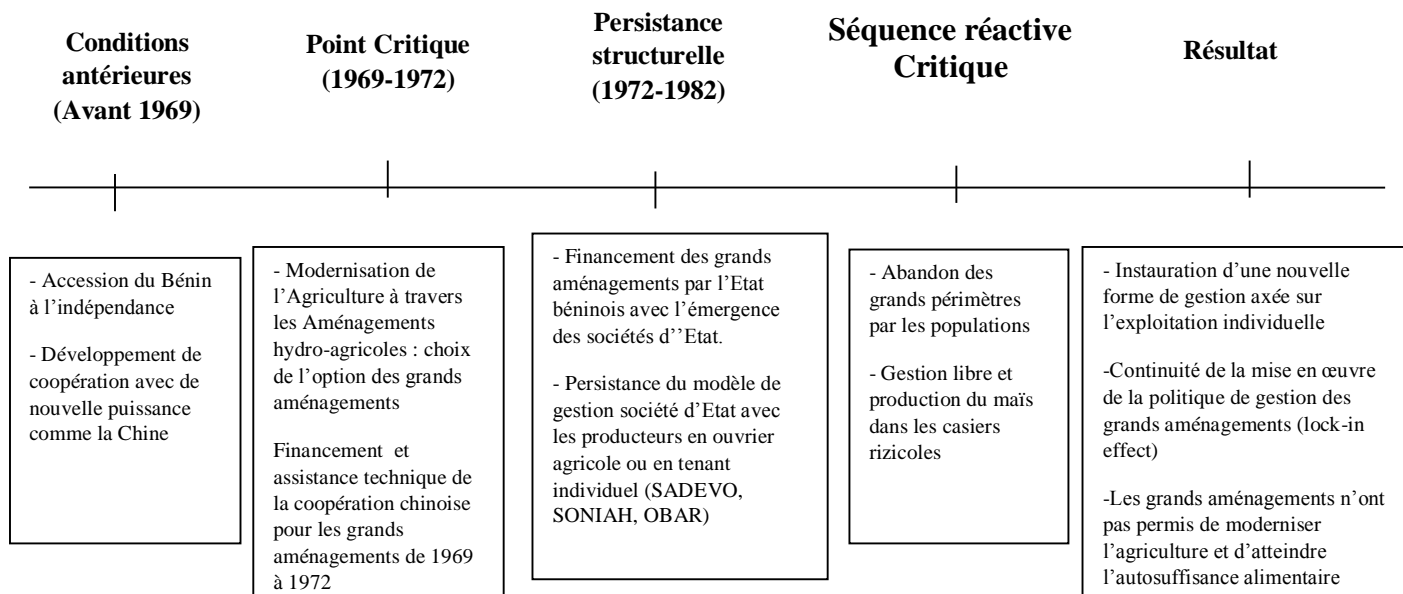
Conditions antérieures (Avant 1969)

Point Critique (1969-1972)

Persistance structurelle (1972-1982)

Séquence réactive Critique

Résultat

- Accession du Bénin à l'indépendance

- Développement de coopération avec de nouvelle puissance comme la Chine

- Modernisation de l'Agriculture à travers les Aménagements hydro-agricoles : choix de l'option des grands aménagements

Financement et assistance technique de la coopération chinoise pour les grands aménagements de 1969 à 1972

- Financement des grands aménagements par l'Etat béninois avec l'émergence des sociétés d''Etat.

- Persistance du modèle de gestion société d'Etat avec les producteurs en ouvrier agricole ou en tenant individuel (SADEVO, SONIAH, OBAR)

- Abandon des grands périmètres par les populations

- Gestion libre et production du maïs dans les casiers rizicoles

- Instauration d'une nouvelle forme de gestion axée sur l'exploitation individuelle

-Continuité de la mise en œuvre de la politique de gestion des grands aménagements (lock-in effect)

-Les grands aménagements n'ont pas permis de moderniser l'agriculture et d'atteindre l'autosuffisance alimentaire